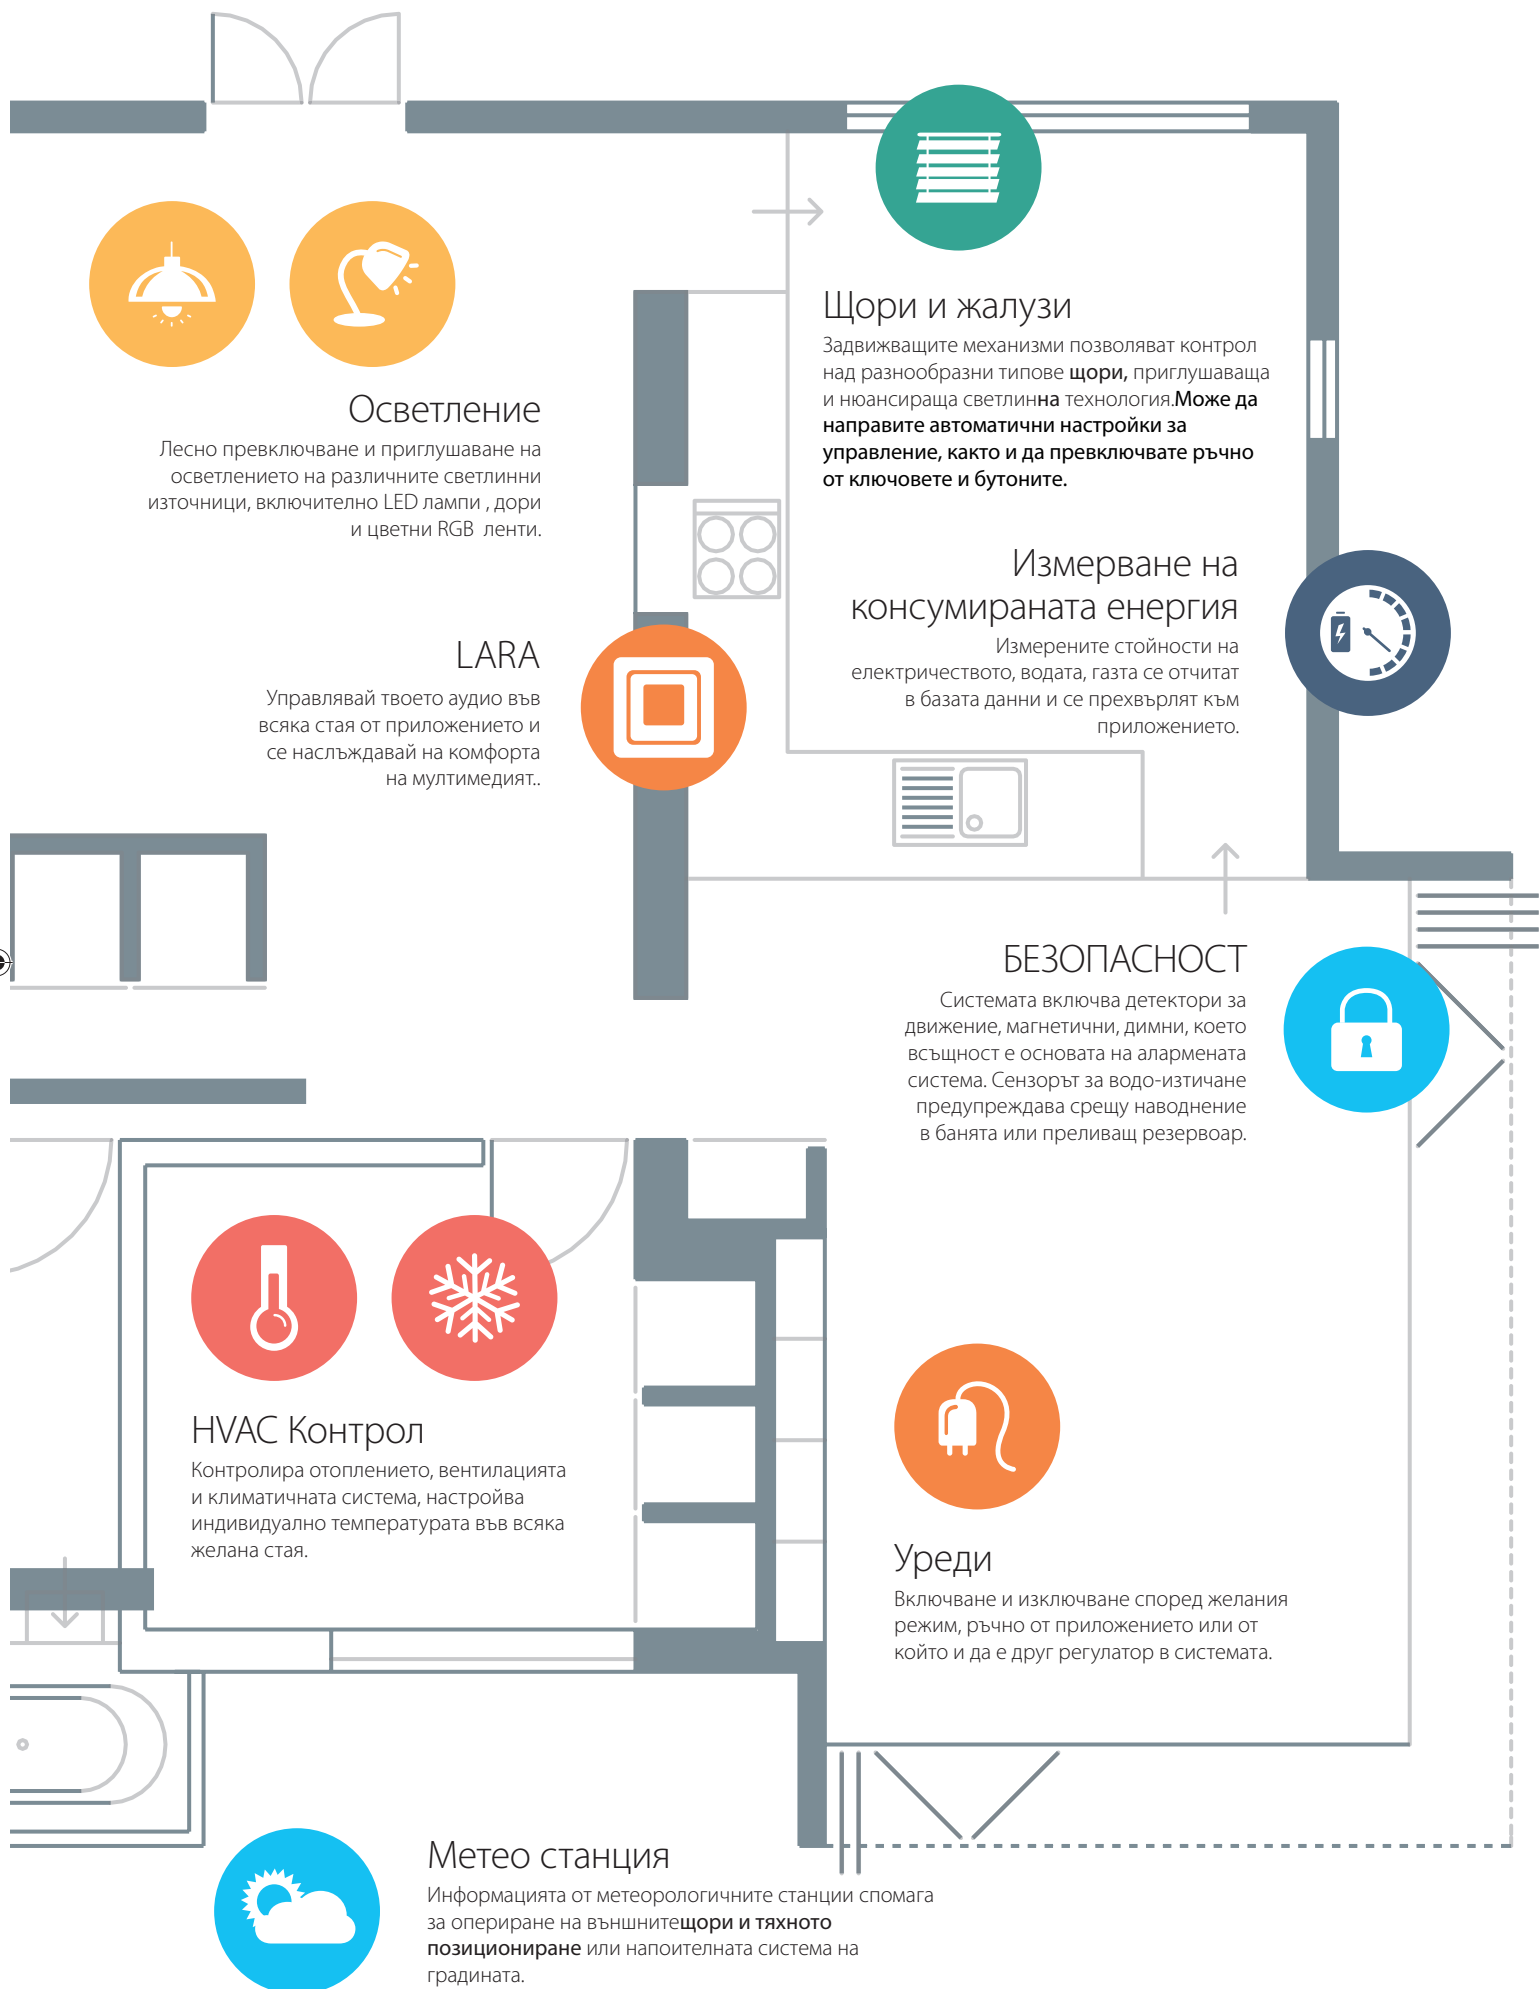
Осветление
Лесно превключване и приглушаване на осветлението на различните светлинни източници, включително LED лампи , дори и цветни RGB ленти.

Щори и жалузи
Задвижващите механизми позволяват контрол над разнообразни типове щори, приглушаваща и нюансираща светлинна технология.Може да направите автоматични настройки за управление, както и да превключвате ръчно от ключовете и бутоните.

LARA
Управлявай твоето аудио във всяка стая от приложението и се наслъждавай на комфорта на мултимедият..

Измерване на консумираната енергия
Измерените стойности на електричеството, водата, газта се отчитат в базата данни и се прехвърлят към приложението.

БЕЗОПАСНОСТ
Системата включва детектори за движение, магнетични, димни, което всъщност е основата на алармената система. Сензорът за водо-изтичане предупреждава срещу наводнение в банята или преливащ резервоар.

HVAC Контрол
Контролира отоплението, вентилацията и климатичната система, настройва индивидуално температурата във всяка желана стая.

Уреди
Включване и изключване според желания режим, ръчно от приложението или от който и да е друг регулатор в системата.

Метео станция
Информацията от метеорологичните станции спомага за опериране на външнитещори и тяхното позициониране или напоителната система на градината.